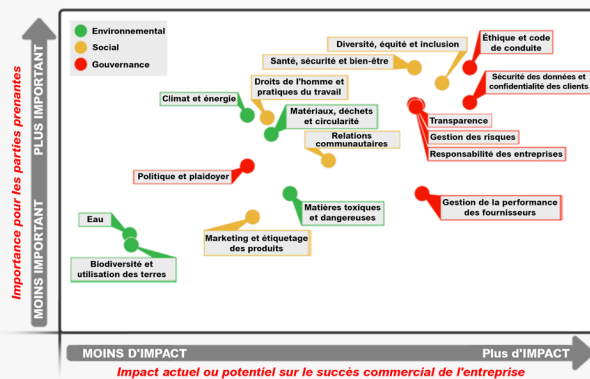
Environnemental
Social
Gouvernance

Importance pour les parties prenantes
PLUS IMPORTANT
MOINS IMPORTANT

Diversité, équité et inclusion
Éthique et code de conduite
Santé, sécurité et bien-être
Sécurité des données et confidentialité des clients
Droits de l'homme et pratiques du travail
Climat et énergie
Matériaux, déchets et circularité
Transparence
Gestion des risques
Relations communautaires
Responsabilité des entreprises
Politique et plaidoyer
Gestion de la performance des fournisseurs
Matières toxiques et dangereuses
Eau
Marketing et étiquetage des produits
Biodiversité et utilisation des terres

MOINS D'IMPACT
Plus d'IMPACT
Impact actuel ou potentiel sur le succès commercial de l'entreprise